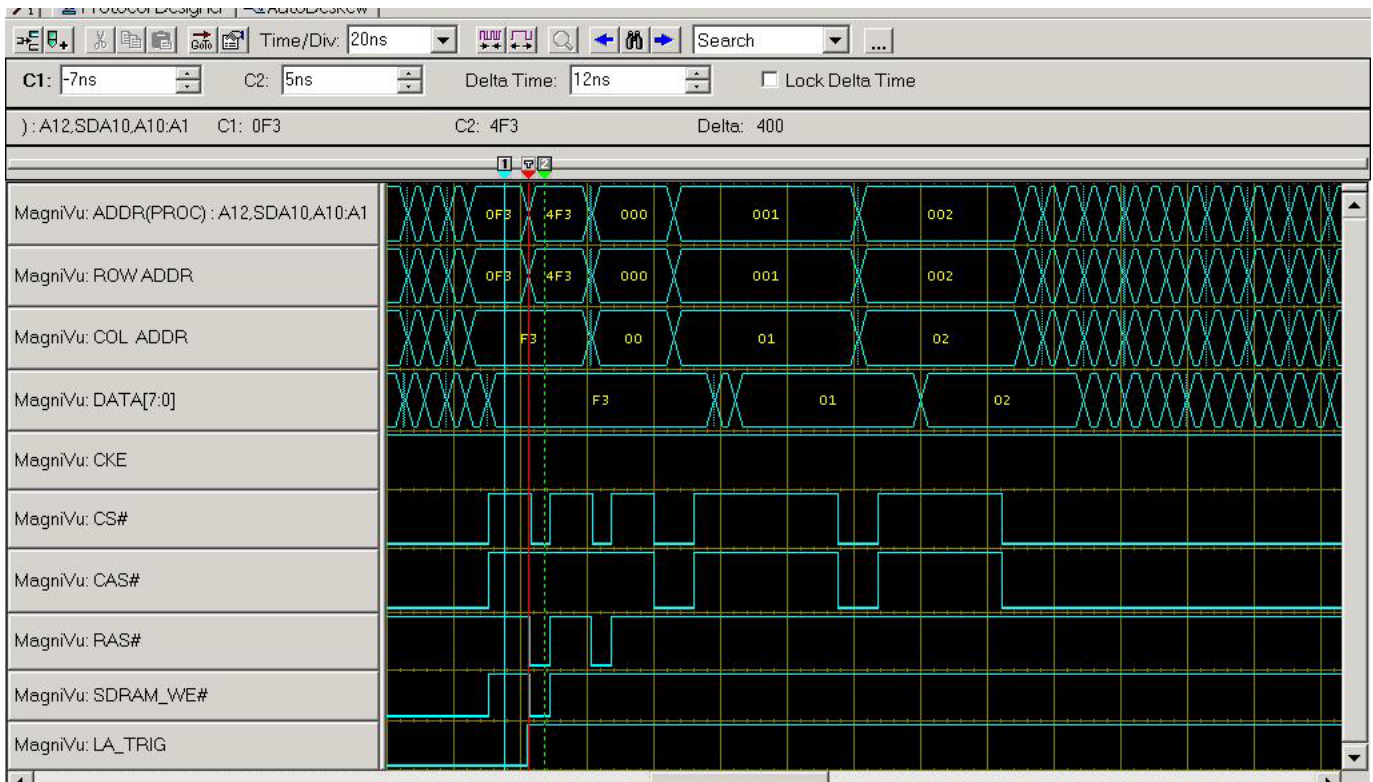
Protocol Designer | AutoDeskew

Time/Div: 20ns | Search | ...

C1: -7ns C2: 5ns Delta Time: 12ns Lock Delta Time

) : A12,SDA10,A10:A1 C1: 0F3 C2: 4F3 Delta: 400

1 T 2

MagniVu: ADDR(PROC) : A12,SDA10,A10:A1 0F3 4F3 000 001 002

MagniVu: ROW ADDR 0F3 4F3 000 001 002

MagniVu: COL ADDR F3 00 01 02

MagniVu: DATA[7:0] F3 01 02

MagniVu: CKE

MagniVu: CS#

MagniVu: CAS#

MagniVu: RAS#

MagniVu: SDRAM_WE#

MagniVu: LA_TRIG